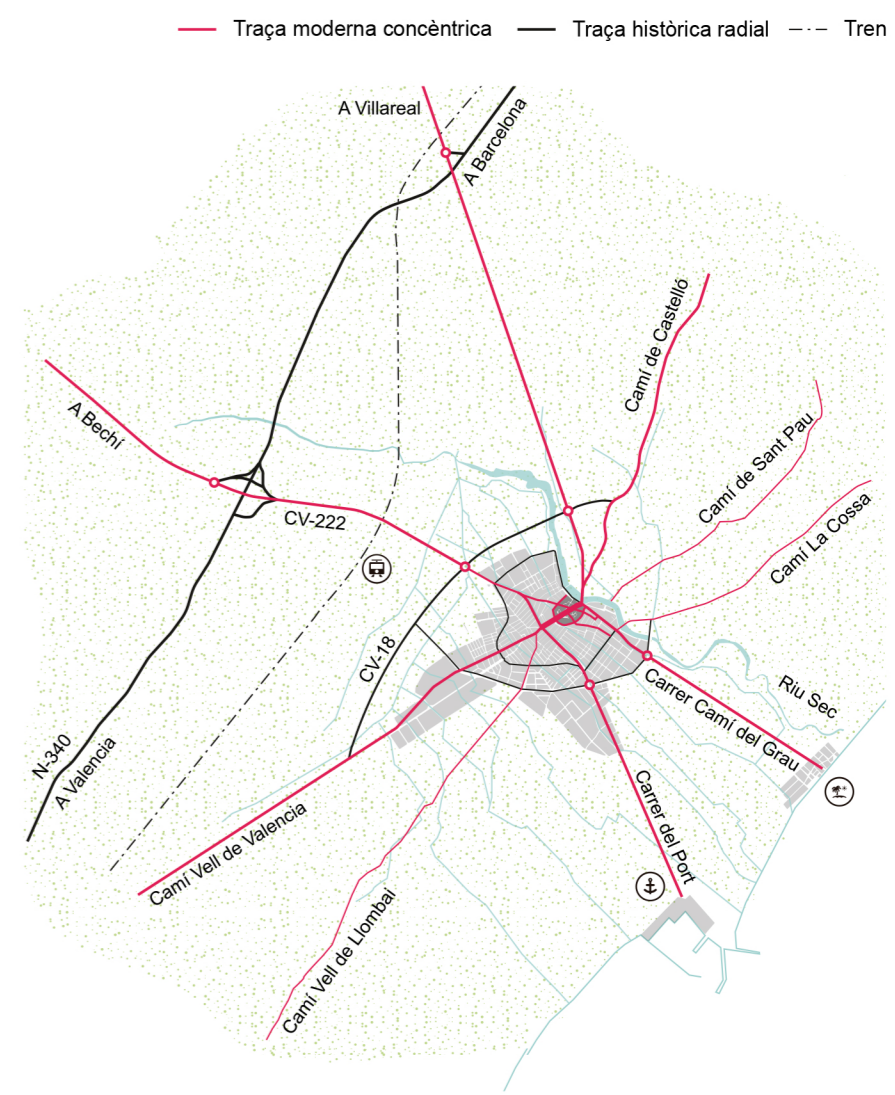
Traça moderna concèntrica
Traça històrica radial
Tren

A Villareal
A Barcelona
Camí de Castelló
Camí de Sant Pau
Camí La Cossa
A Bechí
CV-222
CV-18
Riu Sec
Carrer Camí del Grau
Carrer del Port
N-340
A Valencia
Camí Vell de Valencia
Camí Vell de Llombai